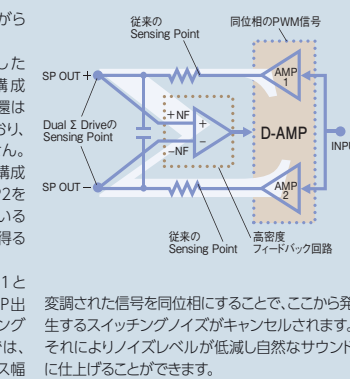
がら

した
構成
還は
おり、
ん。
構成
2を
いる
得る

1と
P出
ング
は、
ス幅

従来の
Sensing Point

同位相のPWM信号

SP OUT +

AMP
1

+NF

+

Dual Σ Driveの
Sensing Point

D-AMP

INPU

−NF

−

SP OUT −

AMP
2

従来の
Sensing Point

高密度
フィードバック回路

変調された信号を同位相にすることで、ここから発生するスイッチングノイズがキャンセルされます。それによりノイズレベルが低減し自然なサウンドに仕上げることができます。